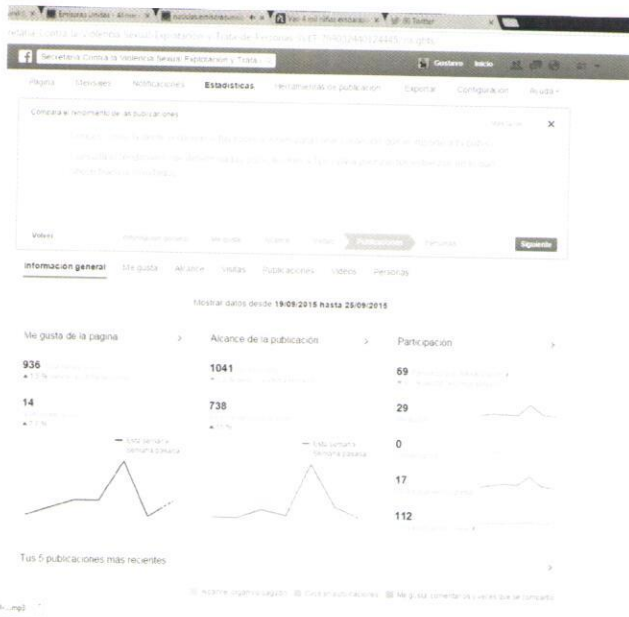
Emisoras Unidas - Alive | noticias.emisorasunid | Ver 4 mil niños escaparon | Twitter

Secretaría Contra la Violencia Sexual, Explotación y Trata de Personas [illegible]

Secretaría Contra la Violencia Sexual, Explotación y Trata

Gustavo Inicio

Página Mensajes Notificaciones Estadísticas Herramientas de publicación Exportar Configuración Ayuda

Conoce el rendimiento de las publicaciones

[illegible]

Videos Información general Me gusta Alcance Visitas Publicaciones Personas Siguiente

Información general Me gusta Alcance Visitas Publicaciones Videos Personas

Mostrar datos desde 19/09/2015 hasta 25/09/2015

Me gusta de la página

936

14

Esta semana
Semana pasada

Alcance de la publicación

1041

738

Esta semana
Semana pasada

Participación

69

29

0

17

112

Tus 5 publicaciones más recientes

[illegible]